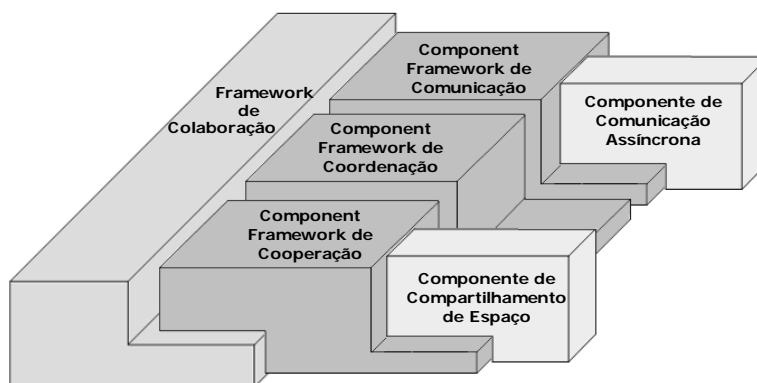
Framework de Colaboração

Component Framework de Comunicação

Componente de Comunicação Assíncrona

Component Framework de Coordenação

Component Framework de Cooperação

Componente de Compartilhamento de Espaço